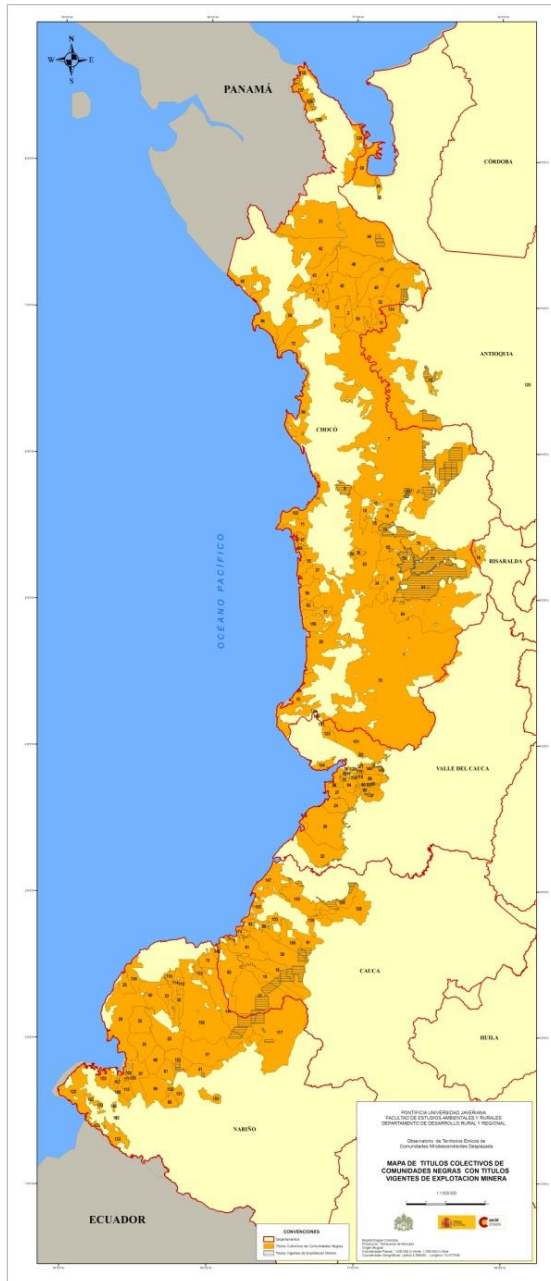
N
W E
S

PANAMÁ
CÓRDOBA
ANTIOQUIA
CHOCÓ
OCEANO PACIFICO
RISARALDA
VALLE DEL CAUCA
CAUCA
HUILA
NARIÑO
ECUADOR

CONVENCIONES
Departamentos
Títulos Colectivos de Comunidades Negras
Títulos Vigentes de Explotación Minera

PONTIFICIA UNIVERSIDAD JAVERIANA
FACULTAD DE ESTUDIOS AMBIENTALES Y RURALES
DEPARTAMENTO DE DESARROLLO RURAL Y REGIONAL

Observatorio de Territorios Étnicos de Comunidades Afrodescendientes Desplazadas

MAPA DE TITULOS COLECTIVOS DE COMUNIDADES NEGRAS CON TITULOS VIGENTES DE EXPLOTACION MINERA

1:1.000.000

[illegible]